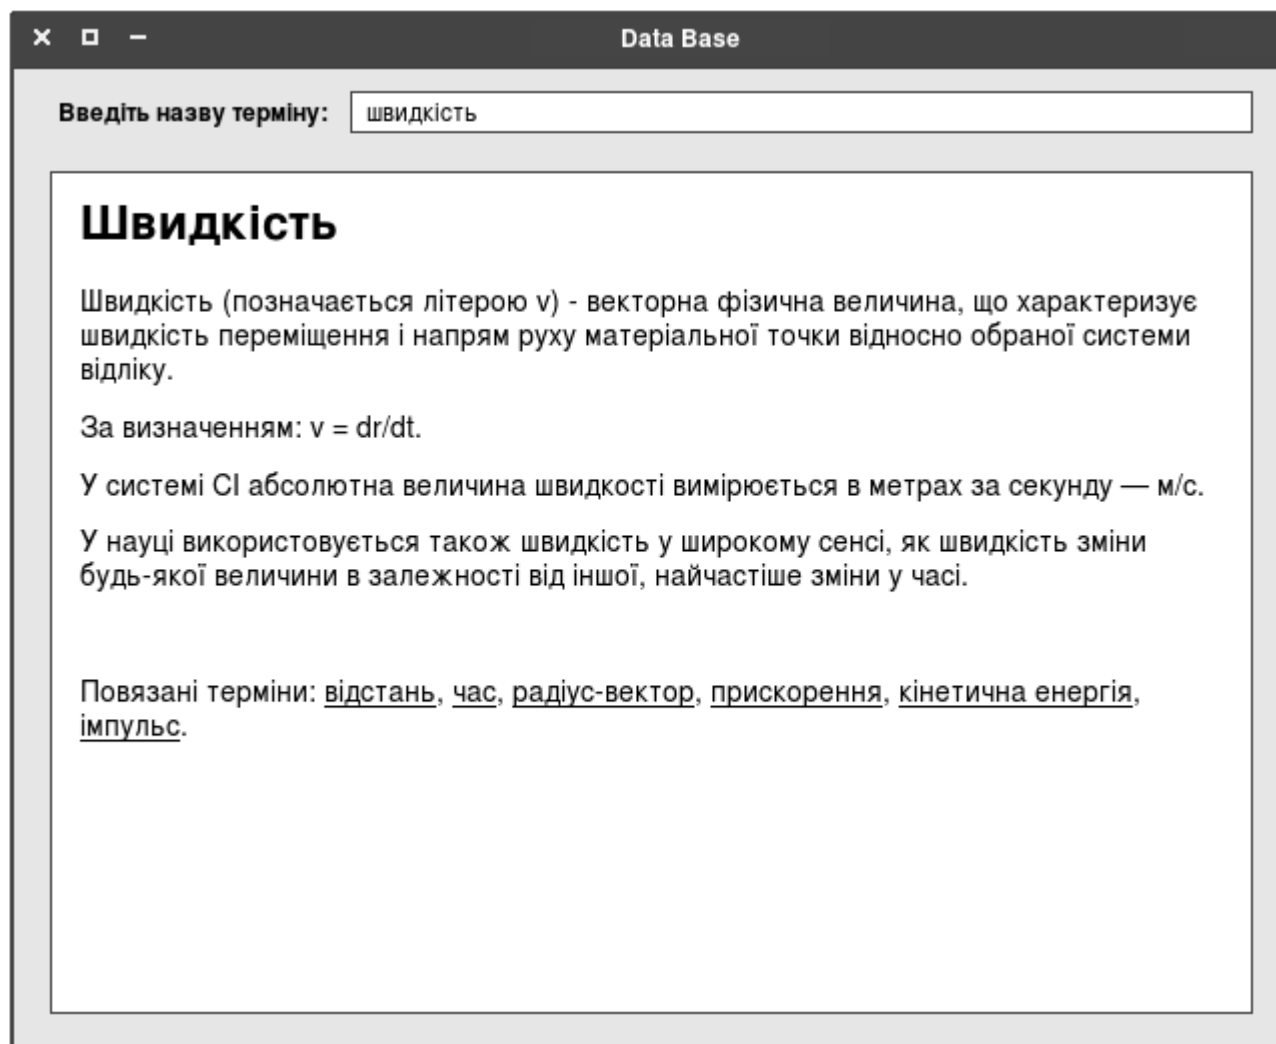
Data Base

Введіть назву терміну: швидкість

Швидкість

Швидкість (позначається літерою v) - векторна фізична величина, що характеризує швидкість переміщення і напрям руху матеріальної точки відносно обраної системи відліку.

За визначенням: v = dr/dt.

У системі СІ абсолютна величина швидкості вимірюється в метрах за секунду — м/с.

У науці використовується також швидкість у широкому сенсі, як швидкість зміни будь-якої величини в залежності від іншої, найчастіше зміни у часі.

Повязані терміни: відстань, час, радіус-вектор, прискорення, кінетична енергія, імпульс.